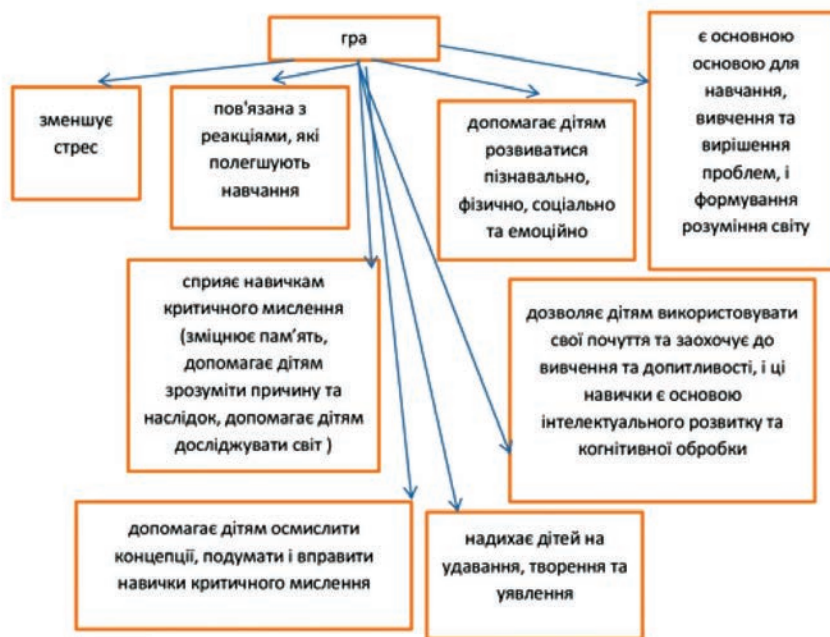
гра

зменшує стрес

пов'язана з реакціями, які полегшують навчання

допомагає дітям розвиватися пізнавально, фізично, соціально та емоційно

є основною основою для навчання, вивчення та вирішення проблем, і формування розуміння світу

сприяє навичкам критичного мислення (зміцнює пам'ять, допомагає дітям зрозуміти причину та наслідок, допомагає дітям досліджувати світ )

дозволяє дітям використовувати свої почуття та заохочує до вивчення та допитливості, і ці навички є основою інтелектуального розвитку та когнітивної обробки

допомагає дітям осмислити концепції, подумати і вправити навички критичного мислення

надихає дітей на удавання, творення та уявлення